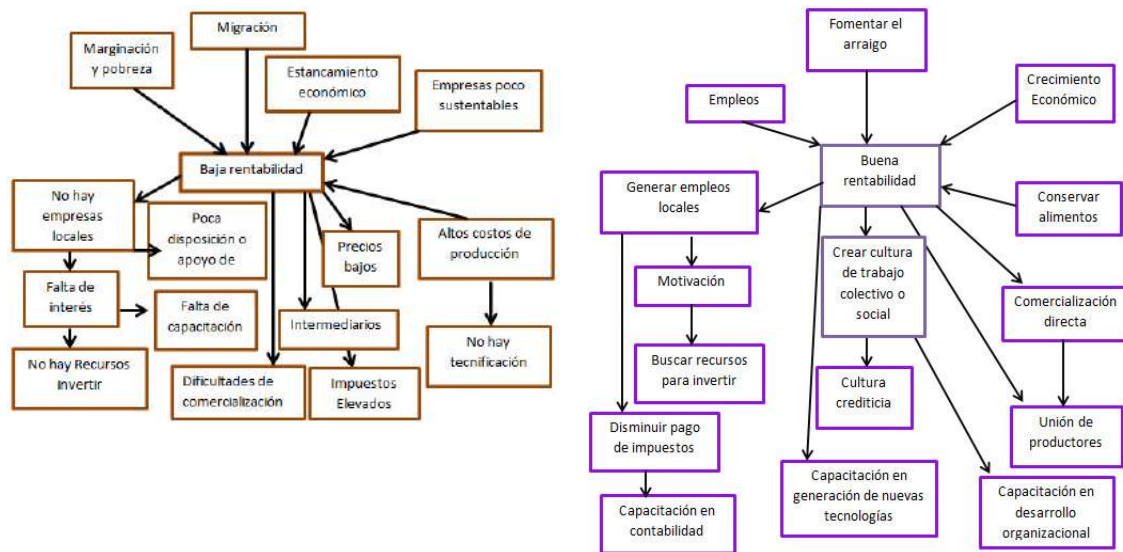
Migración

Marginación y pobreza

Estancamiento económico

Empresas poco sustentables

Baja rentabilidad

No hay empresas locales

Poca disposición o apoyo de

Precios bajos

Altos costos de producción

Falta de interés

Falta de capacitación

Intermediarios

No hay tecnificación

No hay Recursos Invertir

Dificultades de comercialización

Impuestos Elevados

Fomentar el arraigo

Empleos

Crecimiento Económico

Buena rentabilidad

Generar empleos locales

Conservar alimentos

Motivación

Crear cultura de trabajo colectivo o social

Comercialización directa

Buscar recursos para invertir

Cultura crediticia

Unión de productores

Disminuir pago de impuestos

Capacitación en generación de nuevas tecnologías

Capacitación en desarrollo organizacional

Capacitación en contabilidad